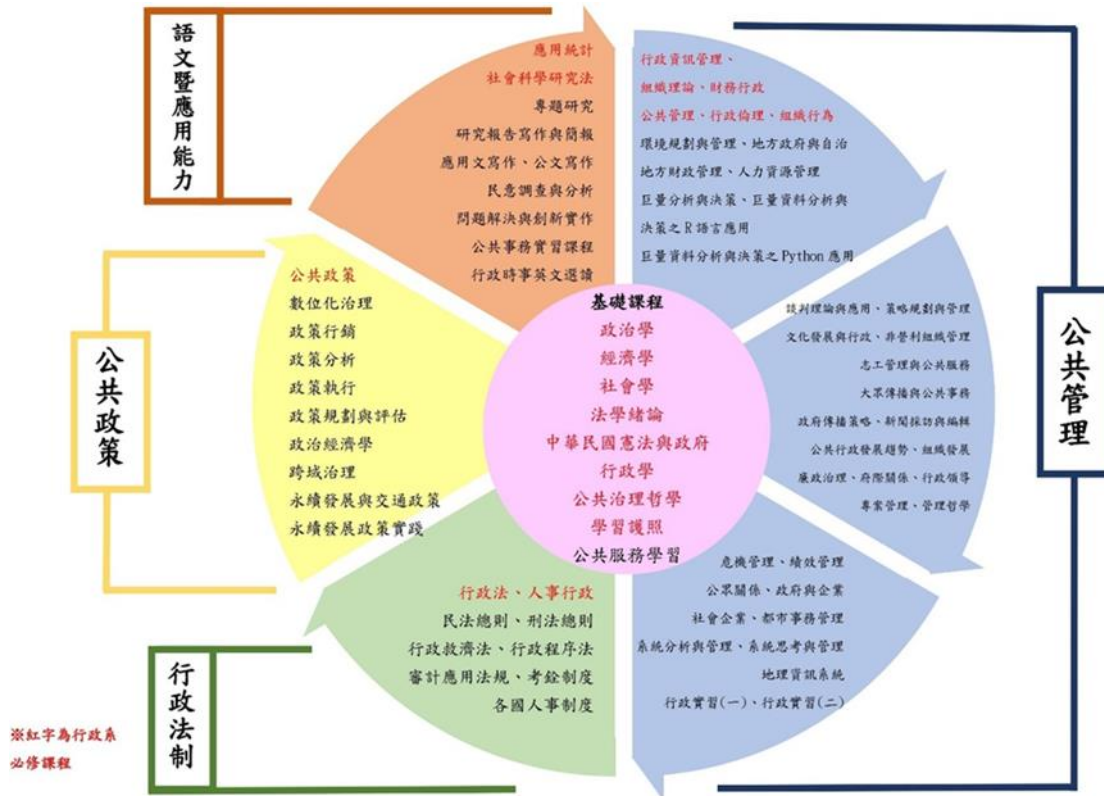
語文暨應用能力

應用統計
社會科學研究法
專題研究
研究報告寫作與簡報
應用文寫作、公文寫作
民意調查與分析
問題解決與創新實作
公共事務實習課程
行政時事英文選讀

行政資訊管理、
組織理論、財務行政
公共管理、行政倫理、組織行為
環境規劃與管理、地方政府與自治
地方財政管理、人力資源管理
巨量分析與決策、巨量資料分析與決策之R語言應用
巨量資料分析與決策之Python應用

公共管理

談判理論與應用、策略規劃與管理
文化發展與行政、非營利組織管理
志工管理與公共服務
大眾傳播與公共事務
政府傳播策略、新聞採訪與編輯
公共行政發展趨勢、組織發展
廉政治理、府際關係、行政領導
專案管理、管理哲學

公共政策

公共政策
數位化治理
政策行銷
政策分析
政策執行
政策規劃與評估
政治經濟學
跨域治理
永續發展與交通政策
永續發展政策實踐

基礎課程
政治學
經濟學
社會學
法學緒論
中華民國憲法與政府
行政學
公共治理哲學
學習護照
公共服務學習

危機管理、績效管理
公眾關係、政府與企業
社會企業、都市事務管理
系統分析與管理、系統思考與管理
地理資訊系統
行政實習(一)、行政實習(二)

行政法、人事行政
民法總則、刑法總則
行政救濟法、行政程序法
審計應用法規、考銓制度
各國人事制度

行政法制

※紅字為行政系必修課程